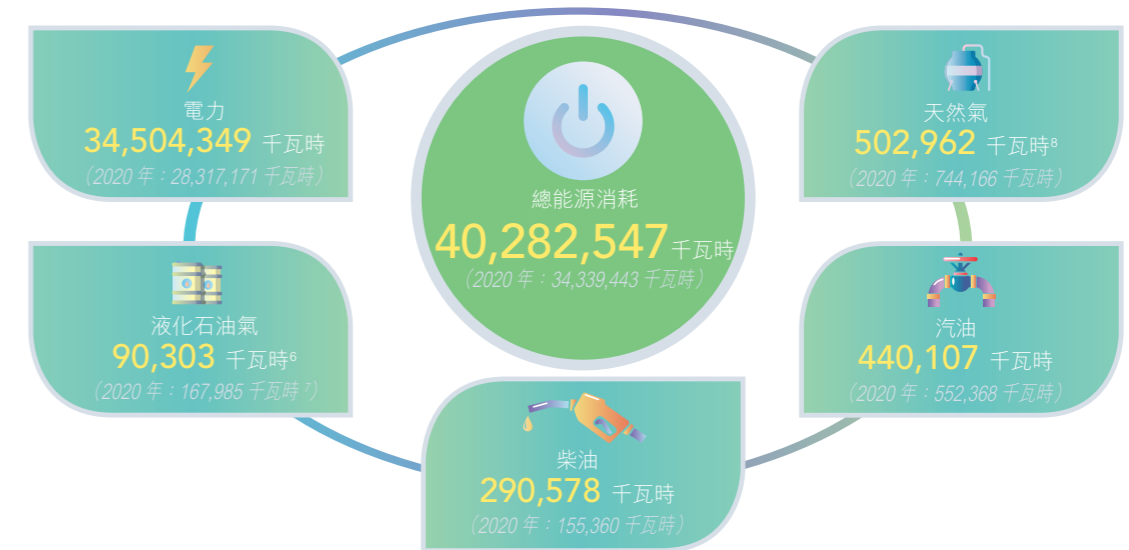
電力
34,504,349 千瓦時
（2020 年：28,317,171 千瓦時）

總能源消耗
40,282,547 千瓦時
（2020 年：34,339,443 千瓦時）

天然氣
502,962 千瓦時$^8$
（2020 年：744,166 千瓦時）

液化石油氣
90,303 千瓦時$^6$
（2020 年：167,985 千瓦時$^7$）

汽油
440,107 千瓦時
（2020 年：552,368 千瓦時）

柴油
290,578 千瓦時
（2020 年：155,360 千瓦時）